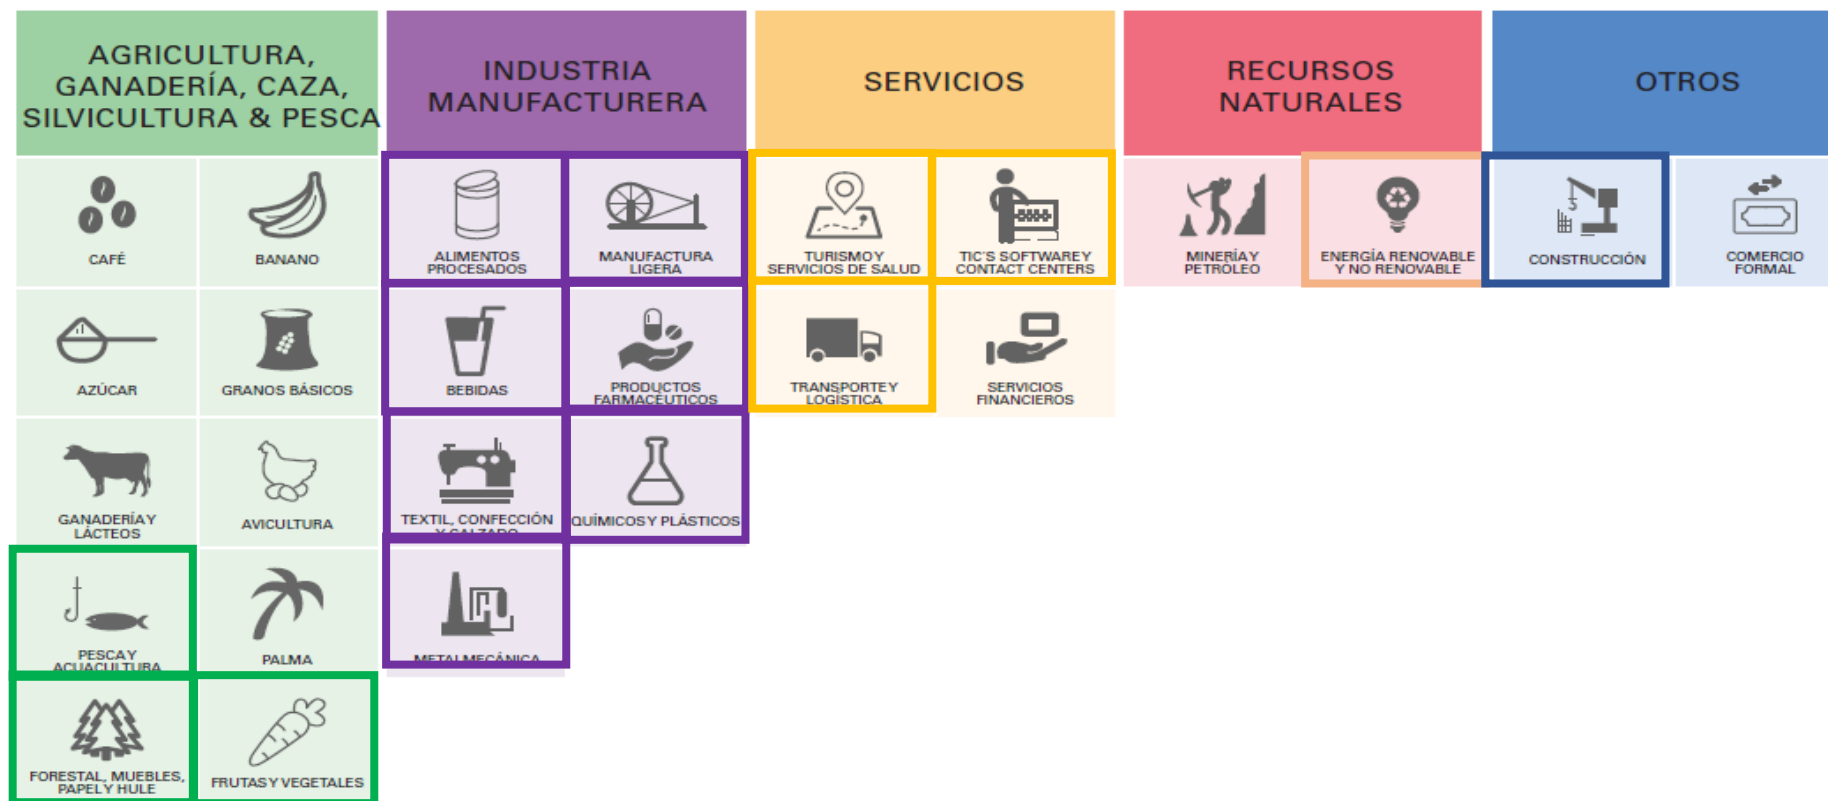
AGRICULTURA, GANADERÍA, CAZA, SILVICULTURA & PESCA

CAFÉ

BANANO

AZÚCAR

GRANOS BÁSICOS

GANADERÍA Y LÁCTEOS

AVICULTURA

PESCA Y ACUACULTURA

PALMA

FORESTAL, MUEBLES, PAPEL Y HULE

FRUTAS Y VEGETALES

INDUSTRIA MANUFACTURERA

ALIMENTOS PROCESADOS

MANUFACTURA LIGERA

BEBIDAS

PRODUCTOS FARMACÉUTICOS

TEXTIL, CONFECCIÓN Y CALZADO

QUÍMICOS Y PLÁSTICOS

METALMECÁNICA

SERVICIOS

TURISMO Y SERVICIOS DE SALUD

TIC'S SOFTWARE Y CONTACT CENTERS

TRANSPORTE Y LOGÍSTICA

SERVICIOS FINANCIEROS

RECURSOS NATURALES

MINERÍA Y PETRÓLEO

ENERGÍA RENOVABLE Y NO RENOVABLE

OTROS

CONSTRUCCIÓN

COMERCIO FORMAL